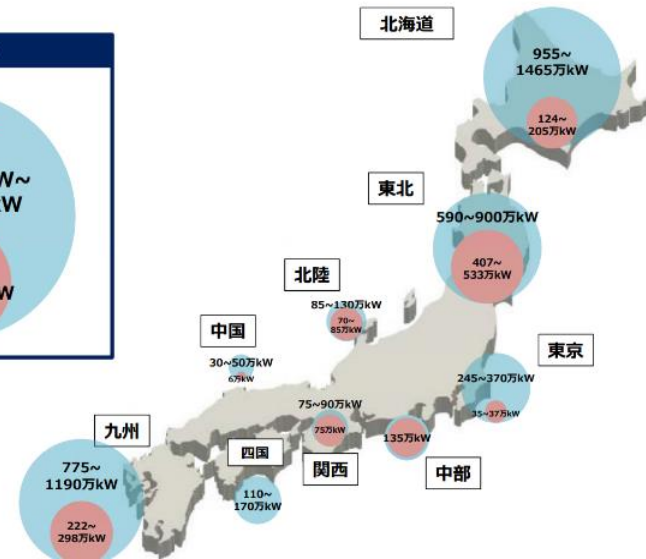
W~
kW

W

北海道

955~
1465万kW

124~
205万kW

東北

590~900万kW

407~
533万kW

北陸

85~130万kW

70~
85万kW

中国

30~50万kW

6万kW

東京

245~370万kW

35~37万kW

75~90万kW

75万kW

135万kW

九州

四国

関西

中部

775~
1190万kW

222~
298万kW

110~
170万kW